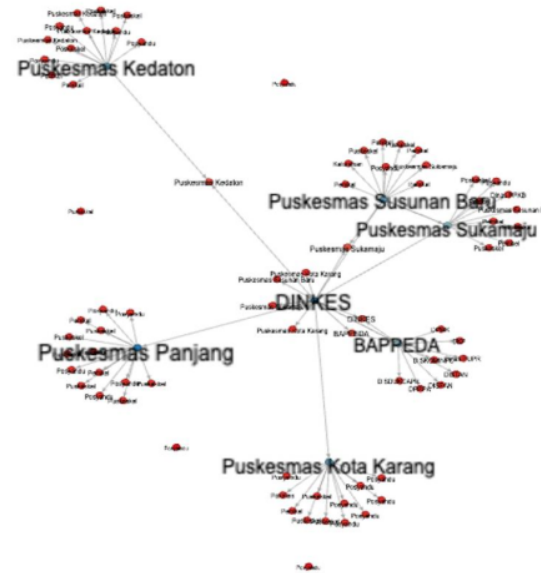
Puskesmas Kedaton

Puskesmas Kedaton

Puskesmas Susunan Baru

Puskesmas Sukamaju

Puskesmas Sukamaju

Puskesmas Kota Karang

DINKES

DINKES

BAPPEDA

BAPPEDA

Puskesmas Panjang

Puskesmas Kota Karang

Puskesmas Kota Karang

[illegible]